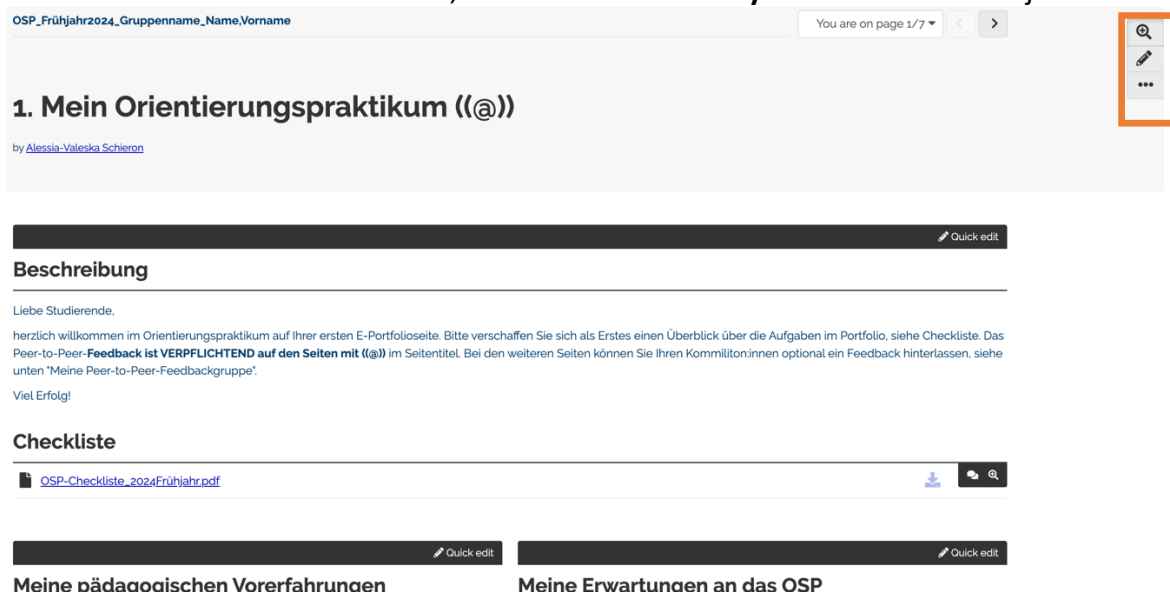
OSP_Frühjahr2024_Gruppenname_Name,Vorname

You are on page 1/7

1. Mein Orientierungspraktikum ((@))

by Alessia-Valeska Schieron

Quick edit

Beschreibung

Liebe Studierende,

herzlich willkommen im Orientierungspraktikum auf Ihrer ersten E-Portfolioseite. Bitte verschaffen Sie sich als Erstes einen Überblick über die Aufgaben im Portfolio, siehe Checkliste. Das Peer-to-Peer-**Feedback ist VERPFLICHTEND auf den Seiten mit ((@))** im Seitentitel. Bei den weiteren Seiten können Sie Ihren Kommiliton:innen optional ein Feedback hinterlassen, siehe unten "Meine Peer-to-Peer-Feedbackgruppe".

Viel Erfolg!

Checkliste

OSP-Checkliste_2024Frühjahr.pdf

Quick edit

Meine pädagogischen Vorerfahrungen

Quick edit

Meine Erwartungen an das OSP